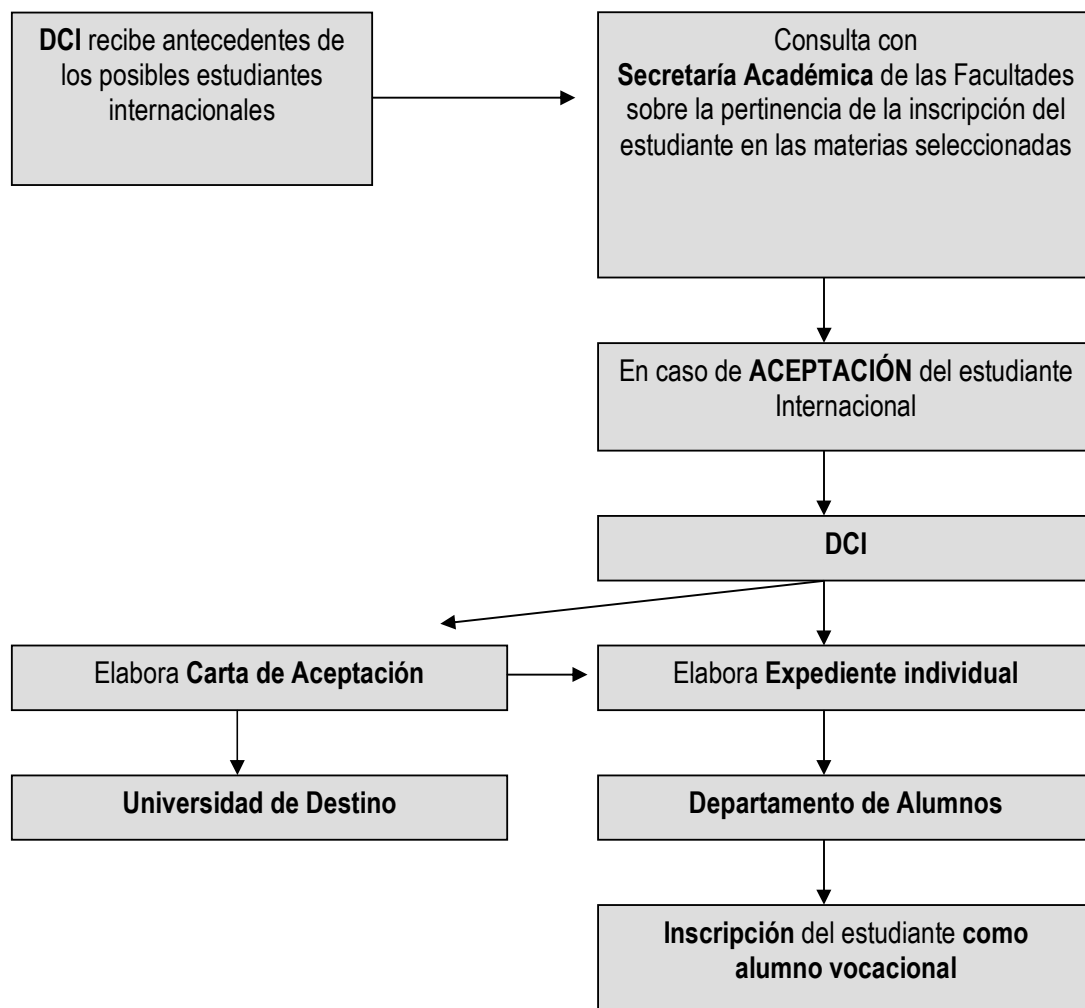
DCI recibe antecedentes de los posibles estudiantes internacionales

Consulta con Secretaría Académica de las Facultades sobre la pertinencia de la inscripción del estudiante en las materias seleccionadas

En caso de ACEPTACIÓN del estudiante Internacional

DCI

Elabora Carta de Aceptación

Elabora Expediente individual

Universidad de Destino

Departamento de Alumnos

Inscripción del estudiante como alumno vocacional